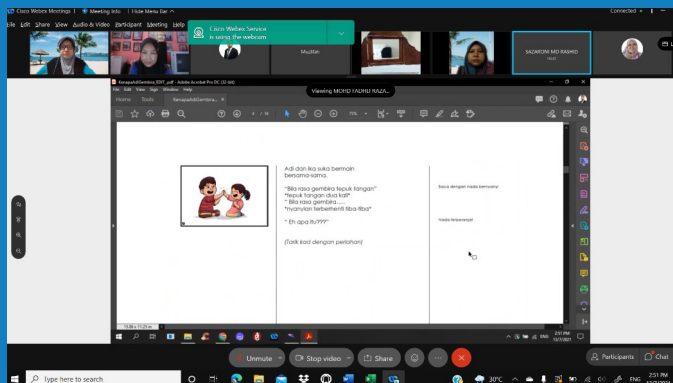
Cisco Webex Meetings | Meeting Info | Hide Menu Bar

Connected

File Edit Share View Audio & Video Participant Meeting Help

Cisco Webex Service is using the webcam

Muzlfan

SAZATORNI MD RASHID
Host

Viewing MOHD FADHLI RAZA...

KarupaRatiGembira_EDIT_.pdf - Adobe Acrobat Pro DC (32-bit)

File Edit View Sign Window Help

Home Tools KarupaRatiGembira_E... ×

4 / 16

75%

Adi dan Ika suka bermain bersama-sama.

" Bila rasa gembira tepuk tangan"
"tepuk tangan dua kali"
" Bila rasa gembira......
"nyanyian terberhenti tiba-tiba"

" Eh apa itu???"

(Tarik kad dengan perlahan)

Baca dengan nada bernyanyi

Nada terperanjat

10.88 x 11.25 in

2:51 PM
12/7/2021

Unmute

Stop video

Share

Participants

Chat

Type here to search

30°C

ENG

2:51 PM
12/7/2021